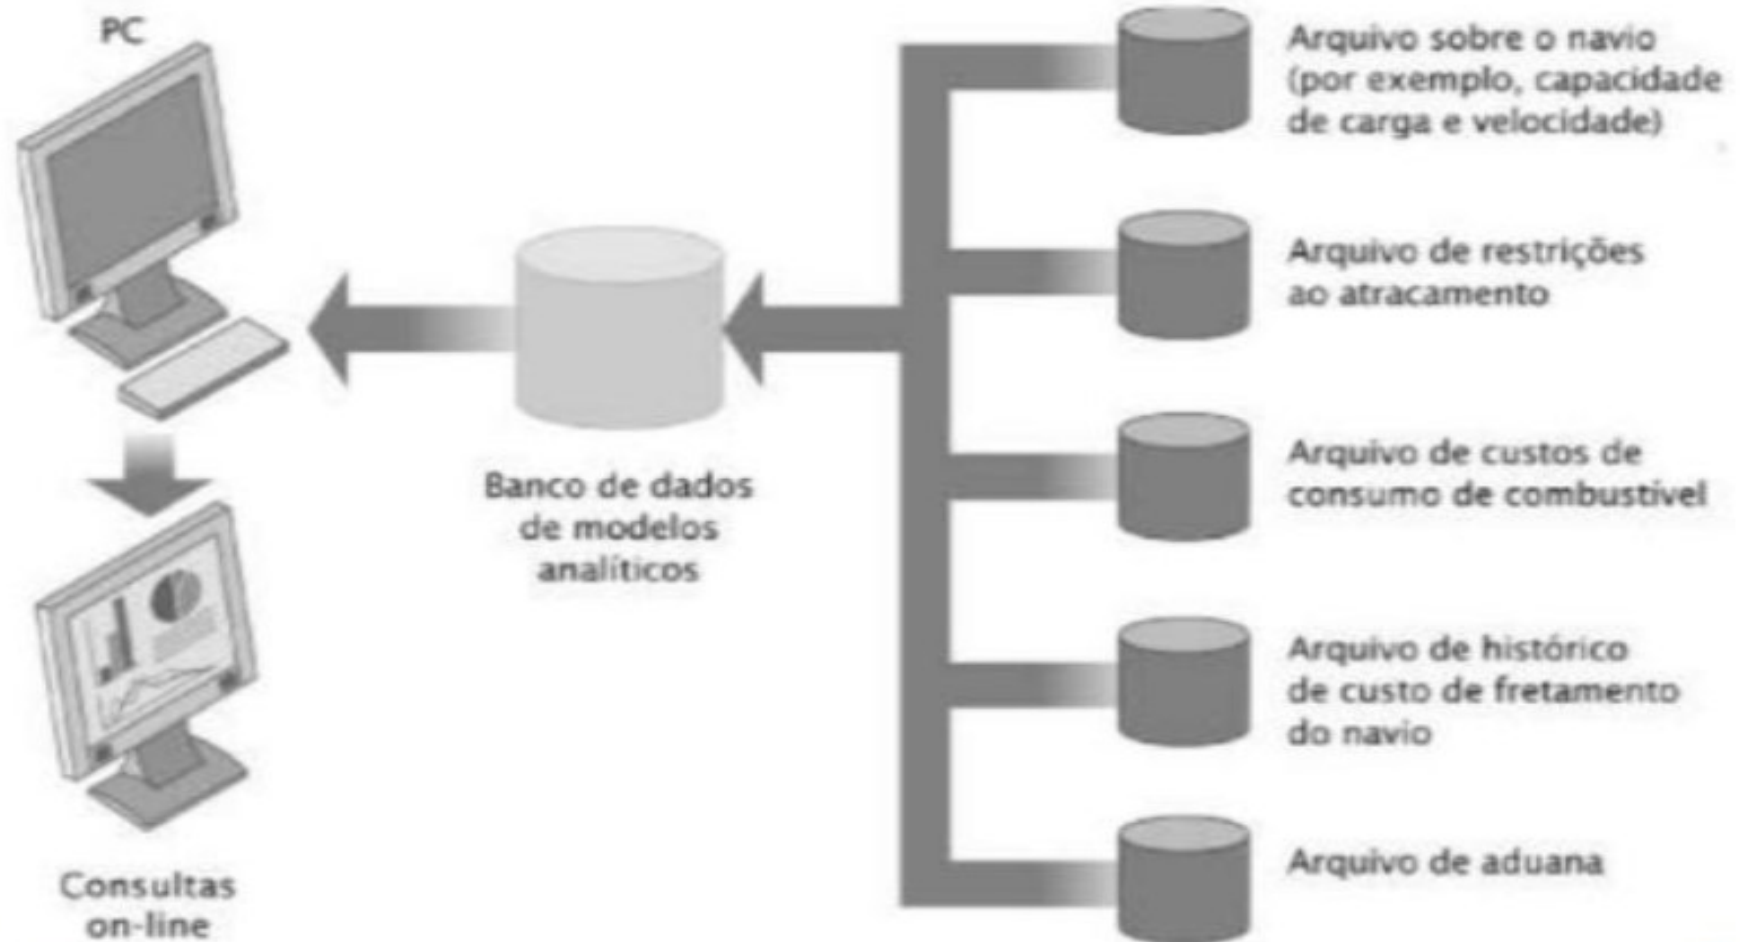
PC

Consultas on-line

Banco de dados de modelos analíticos

Arquivo sobre o navio (por exemplo, capacidade de carga e velocidade)

Arquivo de restrições ao atracamento

Arquivo de custos de consumo de combustível

Arquivo de histórico de custo de fretamento do navio

Arquivo de aduana